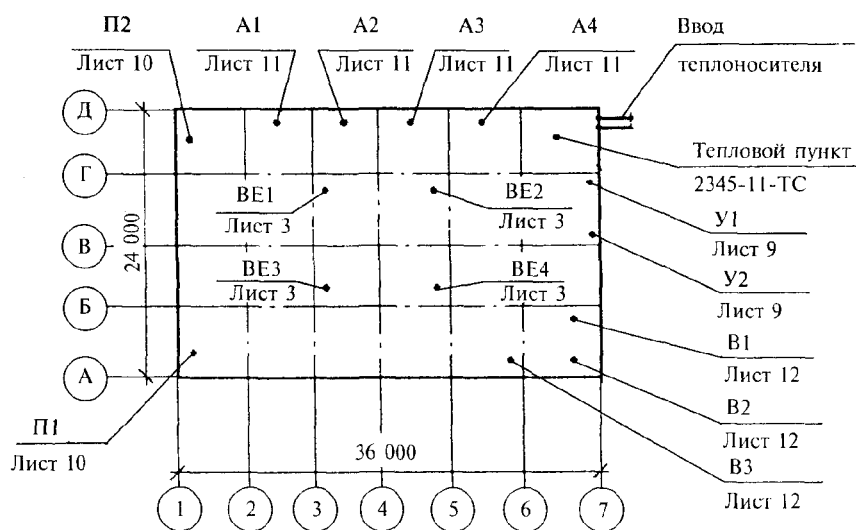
П2
Лист 10

А1
Лист 11

А2
Лист 11

А3
Лист 11

А4
Лист 11

Ввод
теплоносителя

Д

Г

В

Б

А

24 000

Тепловой пункт
2345-11-ТС

ВЕ1
Лист 3

ВЕ2
Лист 3

У1
Лист 9

У2
Лист 9

ВЕ3
Лист 3

ВЕ4
Лист 3

В1
Лист 12

В2
Лист 12

В3
Лист 12

П1
Лист 10

36 000

1 2 3 4 5 6 7